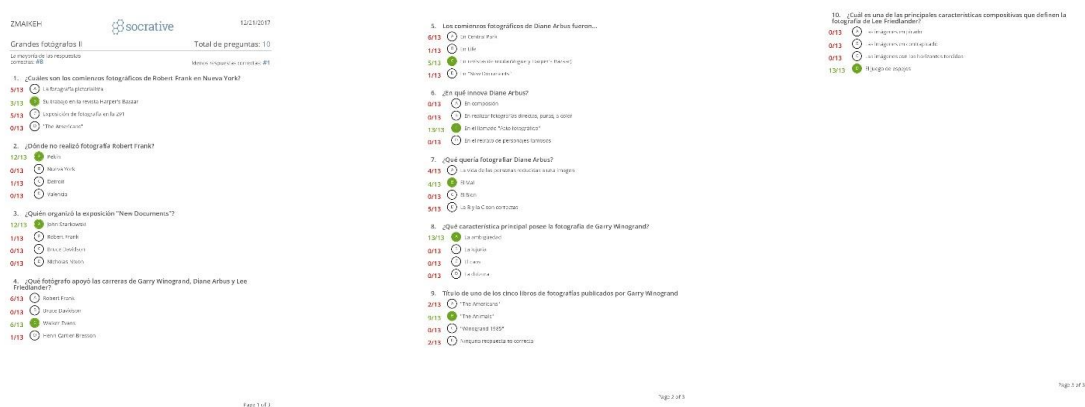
ZMAIKEH socrative 12/21/2017

Grandes fotografos II Total de preguntas: 10

La mayoría de las respuestas correctas: #8 Menos respuestas correctas: #1

1. ¿Cuáles son los comienzos fotográficos de Robert Frank en Nueva York?
5/13 A La fotografía pictorialista
3/13 B Su trabajo en la revista Harper's Bazaar
5/13 C Exposición de fotografía en la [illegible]
0/13 D "The Americans"

2. ¿Dónde no realizó fotografía Robert Frank?
12/13 A Pekín
0/13 B Nueva York
1/13 C Detroit
0/13 D Valencia

3. ¿Quién organizó la exposición "New Documents"?
12/13 A John Szarkowski
1/13 B Robert Frank
0/13 C Bruce Davidson
0/13 D Nicholas Nixon

4. ¿Qué fotógrafo apoyó las carreras de Garry Winogrand, Diane Arbus y Lee Friedlander?
6/13 A Robert Frank
0/13 B Bruce Davidson
6/13 C Walker Evans
1/13 D Henri Cartier Bresson

Page 1 of 3

5. Los comienzos fotográficos de Diane Arbus fueron...
0/13 A En Central Park
1/13 B En Life
5/13 C En revistas de moda ([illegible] y Harper's Bazaar)
1/13 D En "New Documents"

6. ¿En qué innova Diane Arbus?
0/13 A En comosición
0/13 B En realizar fotografías directas, puras, a color
13/13 C En el llamado "foto fotográfico"
0/13 D En el retrato de personajes famosos

7. ¿Qué quería fotografiar Diane Arbus?
4/13 A La vida de las personas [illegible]
4/13 B El mal
0/13 C El bien
5/13 D La B y la C son correctas

8. ¿Qué característica principal posee la fotografía de Garry Winogrand?
13/13 A La ambigüedad
0/13 B La lejanía
0/13 C El caos
0/13 D La distancia

9. Título de uno de los cinco libros de fotografías publicados por Garry Winogrand
2/13 A "The Americans"
9/13 B "The Animals"
0/13 C "Winogrand 1985"
2/13 D Ninguna respuesta es correcta

Page 2 of 3

10. ¿Cuál es una de las principales características compositivas que definen la fotografía de Lee Friedlander?
0/13 A Las imágenes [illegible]
0/13 B Las imágenes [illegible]
0/13 C Las imágenes con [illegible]
13/13 D El juego de espejos

Page 3 of 3